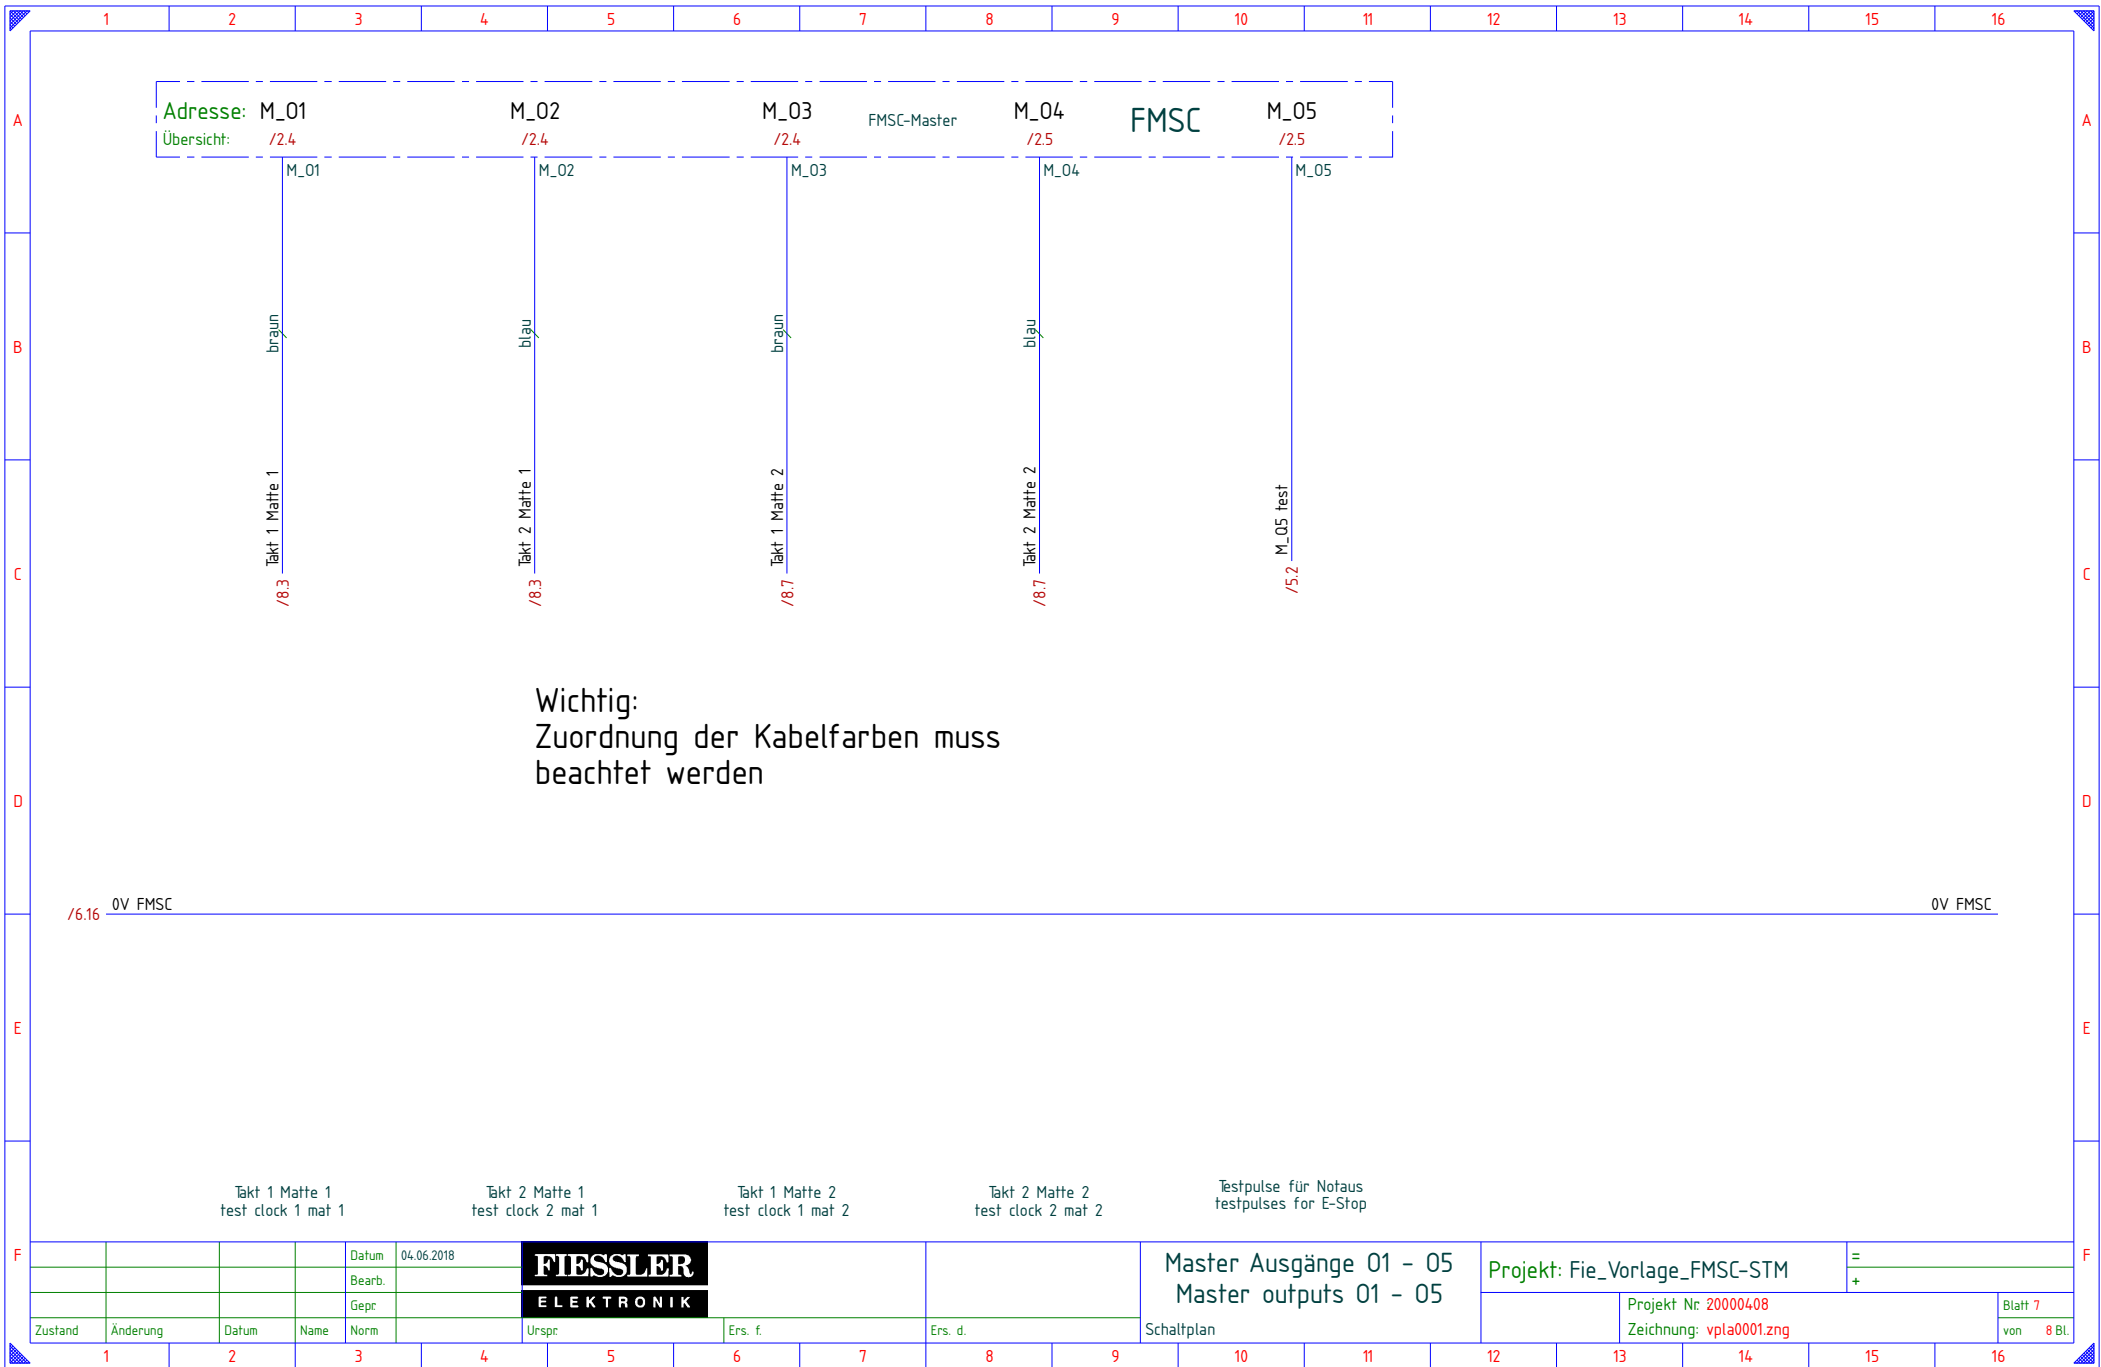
1 2 3 4 5 6 7 8 9 10 11 12 13 14 15 16

A

Adresse: M_01 M_02 M_03 FMSC-Master M_04 FMSC M_05
Übersicht: /2.4 /2.4 /2.4 /2.5 /2.5

M_01 M_02 M_03 M_04 M_05

B

braun blau braun blau

C

Takt 1 Matte 1 Takt 2 Matte 1 Takt 1 Matte 2 Takt 2 Matte 2 M_05 test

/8.3 /8.3 /8.7 /8.7 /5.2

Wichtig:
Zuordnung der Kabelfarben muss beachtet werden

D

/6.16 0V FMSC 0V FMSC

E

Takt 1 Matte 1
test clock 1 mat 1

Takt 2 Matte 1
test clock 2 mat 1

Takt 1 Matte 2
test clock 1 mat 2

Takt 2 Matte 2
test clock 2 mat 2

Testpulse für Notaus
testpulses for E-Stop

F

| Zustand | Änderung | Datum | Name | Datum | 04.06.2018 |
|---|---|---|---|---|---|
| | | | | Bearb. | |
| | | | | Gepr. | |
| | | | | Norm | |

FIESSLER
ELEKTRONIK

Urspr. Ers. f. Ers. d.

Master Ausgänge 01 - 05
Master outputs 01 - 05
Schaltplan

Projekt: Fie_Vorlage_FMSC-STM
=
+
Projekt Nr. 20000408
Zeichnung: vpla0001.zng
Blatt 7
von 8 Bl.

1 2 3 4 5 6 7 8 9 10 11 12 13 14 15 16